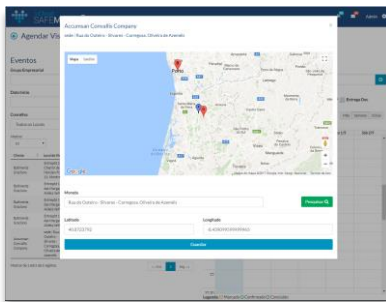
SAFEM

Agendar Vi

Eventos

Grupo Empresarial

Consultar

Accomsan Comsafe Company

Local : Rua do Outeiro - Oliveira - Cortegaça, Oliveira de Azeméis

Mapa Satélite

Porto

Google

Morada

Rua do Outeiro - Oliveira - Cortegaça, Oliveira de Azeméis

Pesquisar

Latitude

40.8723795

Longitude

-8.4380000000000

Guardar

Admin

Entrega Epi

Legenda : Marcação Confirmada Concluída